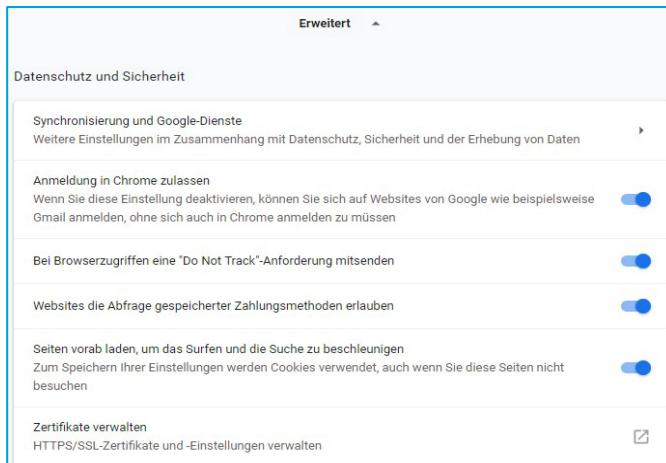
Erweitert

Datenschutz und Sicherheit

Synchronisierung und Google-Dienste
Weitere Einstellungen im Zusammenhang mit Datenschutz, Sicherheit und der Erhebung von Daten

Anmeldung in Chrome zulassen
Wenn Sie diese Einstellung deaktivieren, können Sie sich auf Websites von Google wie beispielsweise Gmail anmelden, ohne sich auch in Chrome anmelden zu müssen

Bei Browserzugriffen eine "Do Not Track"-Anforderung mitsenden

Websites die Abfrage gespeicherter Zahlungsmethoden erlauben

Seiten vorab laden, um das Surfen und die Suche zu beschleunigen
Zum Speichern Ihrer Einstellungen werden Cookies verwendet, auch wenn Sie diese Seiten nicht besuchen

Zertifikate verwalten
HTTPS/SSL-Zertifikate und -Einstellungen verwalten